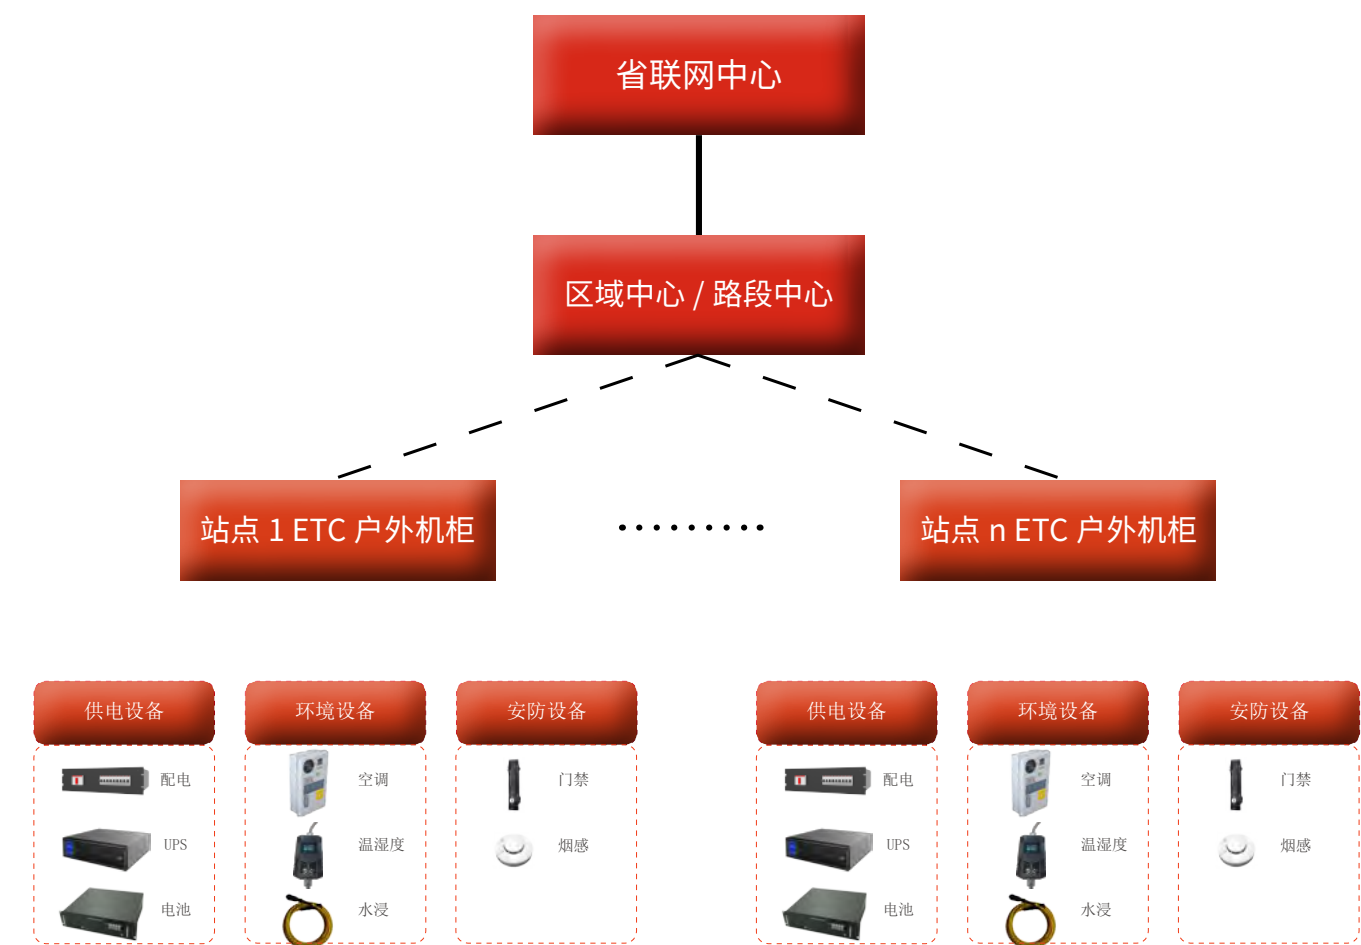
省联网中心

区域中心 / 路段中心

站点 1 ETC 户外机柜

·········

站点 n ETC 户外机柜

供电设备
配电
UPS
电池

环境设备
空调
温湿度
水浸

安防设备
门禁
烟感

供电设备
配电
UPS
电池

环境设备
空调
温湿度
水浸

安防设备
门禁
烟感